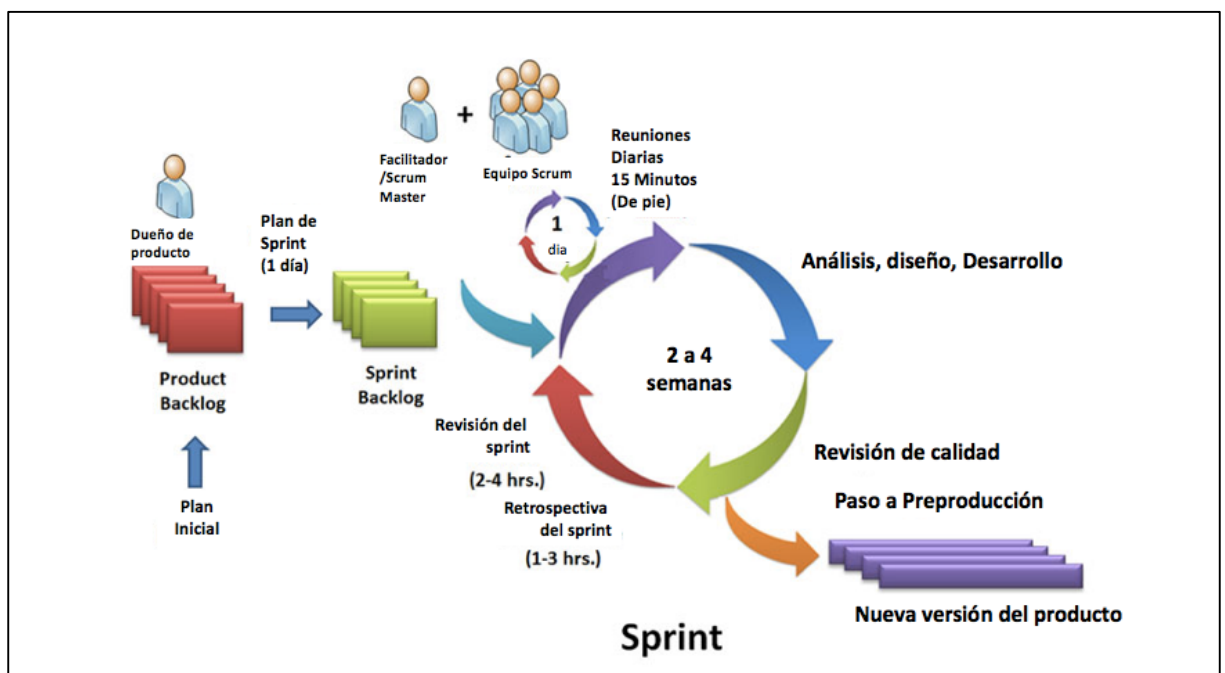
+

Facilitador /Scrum Master

Equipo Scrum

Reuniones Diarias 15 Minutos (De pie)

1 dia

Dueño de producto

Plan de Sprint (1 día)

Análisis, diseño, Desarrollo

Product Backlog

Sprint Backlog

2 a 4 semanas

Revisión del sprint

(2-4 hrs.)

Retrospectiva del sprint

(1-3 hrs.)

Revisión de calidad

Paso a Preproducción

Plan Inicial

Nueva versión del producto

Sprint